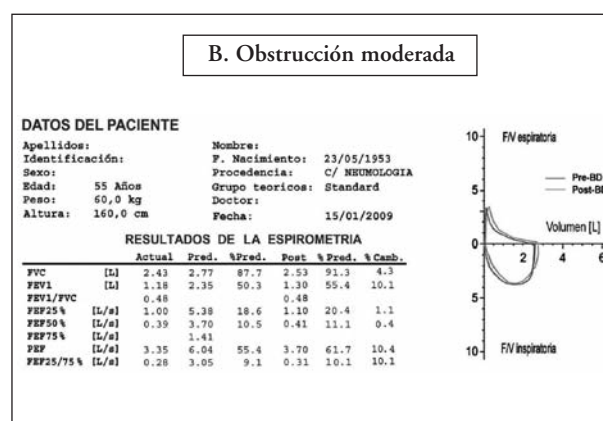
B. Obstrucción moderada

DATOS DEL PACIENTE

Apellidos:
Identificación:
Sexo:
Edad: 55 Años
Peso: 60,0 kg
Altura: 160,0 cm

Nombre:
F. Nacimiento: 23/05/1953
Procedencia: C/ NEUMOLOGIA
Grupo teoricos: Standard
Doctor:
Fecha: 15/01/2009

RESULTADOS DE LA ESPIROMETRIA

| | | Actual | Pred. | %Pred. | Post | %Pred. | %Camb. |
|---|---|---|---|---|---|---|---|
| FVC | [L] | 2.43 | 2.77 | 87.7 | 2.53 | 91.3 | 4.3 |
| FEV1 | [L] | 1.18 | 2.35 | 50.3 | 1.30 | 55.4 | 10.1 |
| FEV1/FVC | | 0.48 | | | 0.48 | | |
| FEF25% | [L/s] | 1.00 | 5.38 | 18.6 | 1.10 | 20.4 | 1.1 |
| FEF50% | [L/s] | 0.39 | 3.70 | 10.5 | 0.41 | 11.1 | 0.4 |
| FEF75% | [L/s] | | 1.41 | | | | |
| PEF | [L/s] | 3.35 | 6.04 | 55.4 | 3.70 | 61.7 | 10.4 |
| FEF25/75% | [L/s] | 0.28 | 3.05 | 9.1 | 0.31 | 10.1 | 10.1 |

10 F/V espiratoria
Pre-BD
Post-BD
5
Volumen [L]
0
2
4
6
5
10 F/V inspiratoria